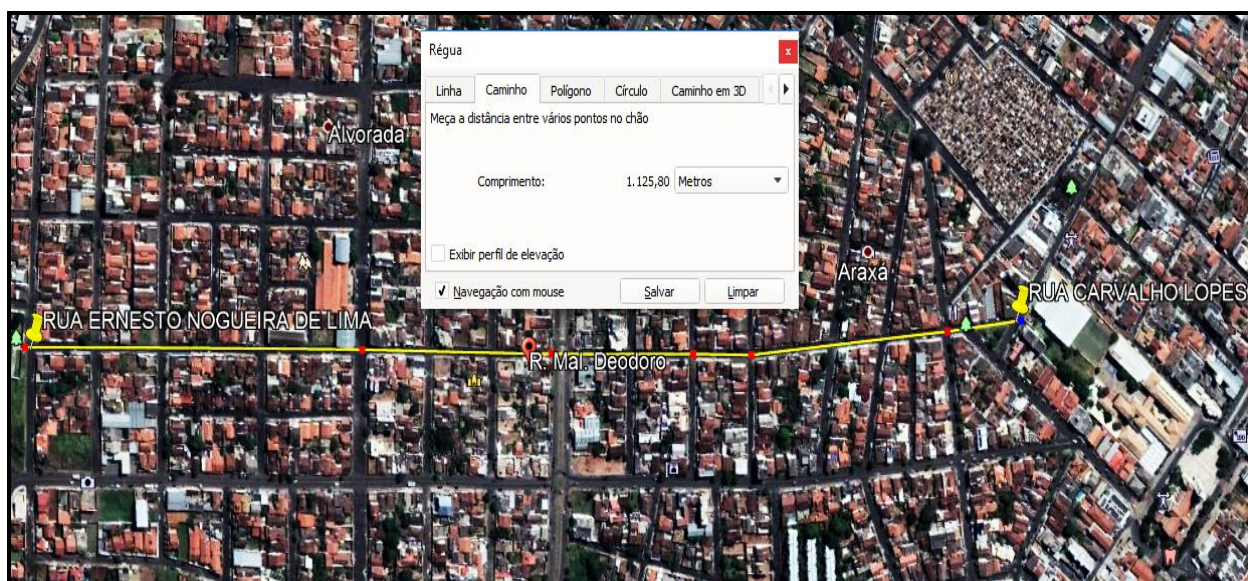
Régua

Linha | Caminho | Polígono | Círculo | Caminho em 3D

Meça a distância entre vários pontos no chão

Comprimento: 1.125,80 Metros

Exibir perfil de elevação

✓ Navegação com mouse

Salvar

Limpar

Alvorada

Araxá

RUA ERNESTO NOGUEIRA DE LIMA

R. Mal. Deodoro

RUA CARVALHO LOPES